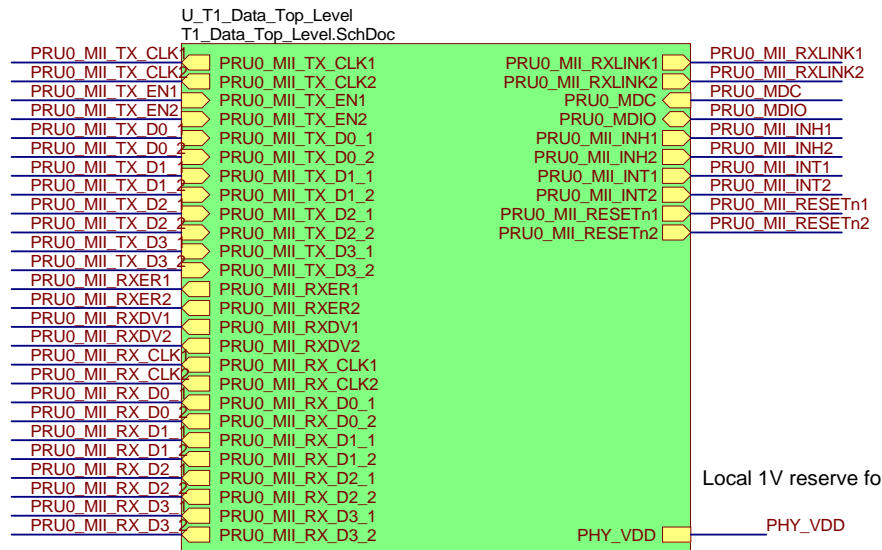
U_T1_Data_Top_Level
T1_Data_Top_Level.SchDoc

PRU0_MII_TX_CLK1
PRU0_MII_TX_CLK2
PRU0_MII_TX_EN1
PRU0_MII_TX_EN2
PRU0_MII_TX_D0_1
PRU0_MII_TX_D0_2
PRU0_MII_TX_D1_1
PRU0_MII_TX_D1_2
PRU0_MII_TX_D2_1
PRU0_MII_TX_D2_2
PRU0_MII_TX_D3_1
PRU0_MII_TX_D3_2
PRU0_MII_RXER1
PRU0_MII_RXER2
PRU0_MII_RXDV1
PRU0_MII_RXDV2
PRU0_MII_RX_CLK1
PRU0_MII_RX_CLK2
PRU0_MII_RX_D0_1
PRU0_MII_RX_D0_2
PRU0_MII_RX_D1_1
PRU0_MII_RX_D1_2
PRU0_MII_RX_D2_1
PRU0_MII_RX_D2_2
PRU0_MII_RX_D3_1
PRU0_MII_RX_D3_2

PRU0_MII_TX_CLK1
PRU0_MII_TX_CLK2
PRU0_MII_TX_EN1
PRU0_MII_TX_EN2
PRU0_MII_TX_D0_1
PRU0_MII_TX_D0_2
PRU0_MII_TX_D1_1
PRU0_MII_TX_D1_2
PRU0_MII_TX_D2_1
PRU0_MII_TX_D2_2
PRU0_MII_TX_D3_1
PRU0_MII_TX_D3_2
PRU0_MII_RXER1
PRU0_MII_RXER2
PRU0_MII_RXDV1
PRU0_MII_RXDV2
PRU0_MII_RX_CLK1
PRU0_MII_RX_CLK2
PRU0_MII_RX_D0_1
PRU0_MII_RX_D0_2
PRU0_MII_RX_D1_1
PRU0_MII_RX_D1_2
PRU0_MII_RX_D2_1
PRU0_MII_RX_D2_2
PRU0_MII_RX_D3_1
PRU0_MII_RX_D3_2

PRU0_MII_RXLINK1
PRU0_MII_RXLINK2
PRU0_MDC
PRU0_MDIO
PRU0_MII_INH1
PRU0_MII_INH2
PRU0_MII_INT1
PRU0_MII_INT2
PRU0_MII_RESETn1
PRU0_MII_RESETn2
PHY_VDD

PRU0_MII_RXLINK1
PRU0_MII_RXLINK2
PRU0_MDC
PRU0_MDIO
PRU0_MII_INH1
PRU0_MII_INH2
PRU0_MII_INT1
PRU0_MII_INT2
PRU0_MII_RESETn1
PRU0_MII_RESETn2

Local 1V reserve fo

PHY_VDD